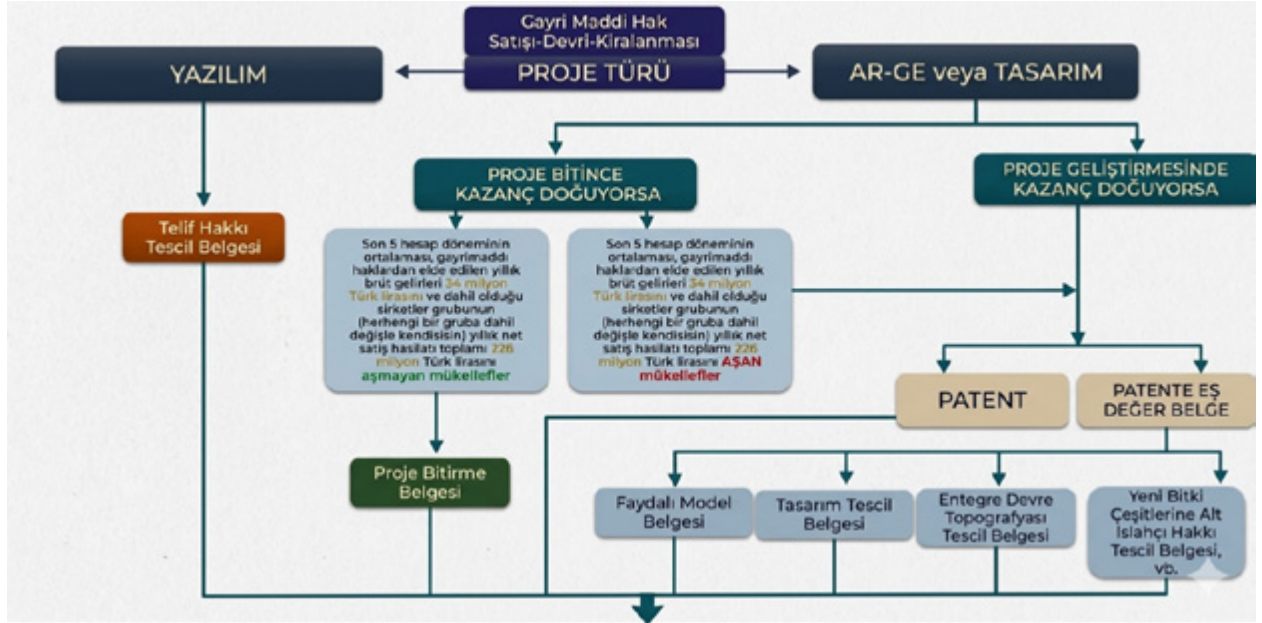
Gayri Maddi Hak Satışı-Devri-Kiralanması

PROJE TÜRÜ

YAZILIM

AR-GE veya TASARIM

PROJE BİTİNCE KAZANÇ DOĞUYORSA

PROJE GELİŞTİRMESİNDE KAZANÇ DOĞUYORSA

Telif Hakkı Tescil Belgesi

Son 5 hesap döneminin ortalaması, gayrimaddi haklardan elde edilen yıllık brüt gelirleri 34 milyon Türk lirasını ve dahil olduğu şirketler grubunun (herhengi bir gruba dahil değişle kendisinin) yıllık net satış hasılatı toplamı 226 milyon Türk lirasını aşmayan mükellefler

Son 5 hesap döneminin ortalaması, gayrimaddi haklardan elde edilen yıllık brüt gelirleri 34 milyon Türk lirasını ve dahil olduğu şirketler grubunun (herhengi bir gruba dahil değişle kendisinin) yıllık net satış hasılatı toplamı 226 milyon Türk lirasını AŞAN mükellefler

PATENT

PATENTE EŞ DEĞER BELGE

Proje Bitirme Belgesi

Faydalı Model Belgesi

Tasarım Tescil Belgesi

Entegre Devre Topografyası Tescil Belgesi

Yeni Bitki Çeşitlerine Alt Islahçı Hakkı Tescil Belgesi, vb.